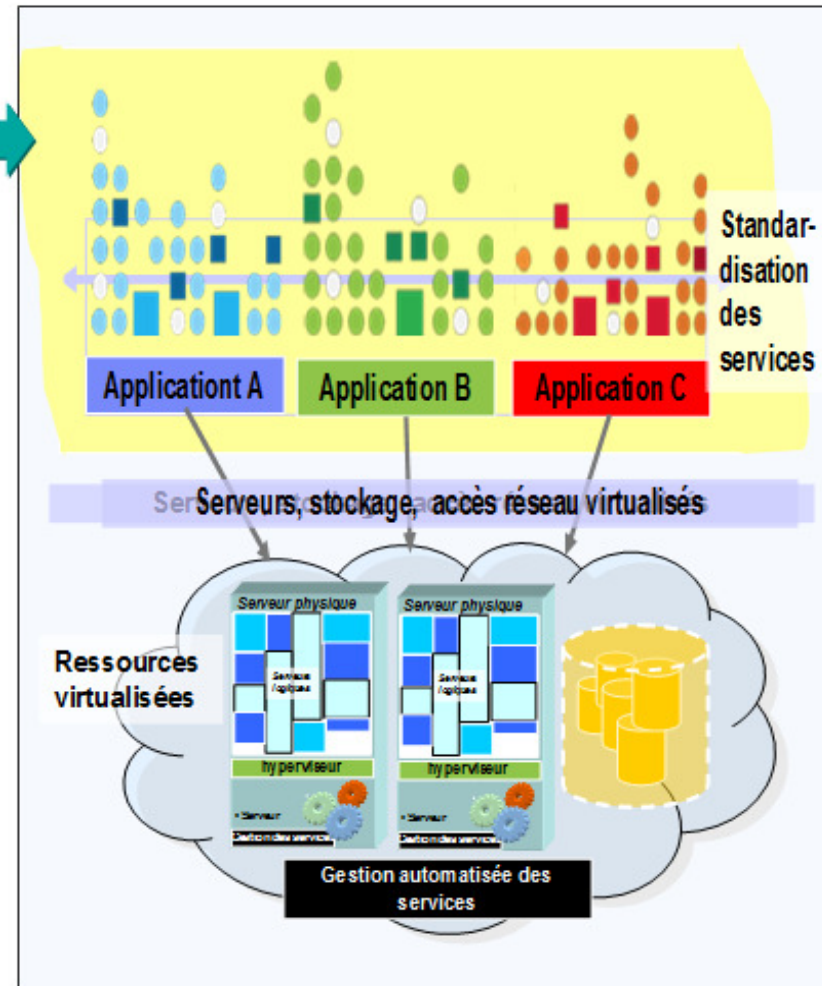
Standardisation des services

Applicationt A

Application B

Application C

Serveurs, stockage, accès réseau virtualisés

Ressources virtualisées

Serveur physique

Serveurs logiques

hyperviseur

• Serveur

Gestion des services

Serveur physique

Serveurs logiques

hyperviseur

• Serveur

Gestion des services

Gestion automatisée des services